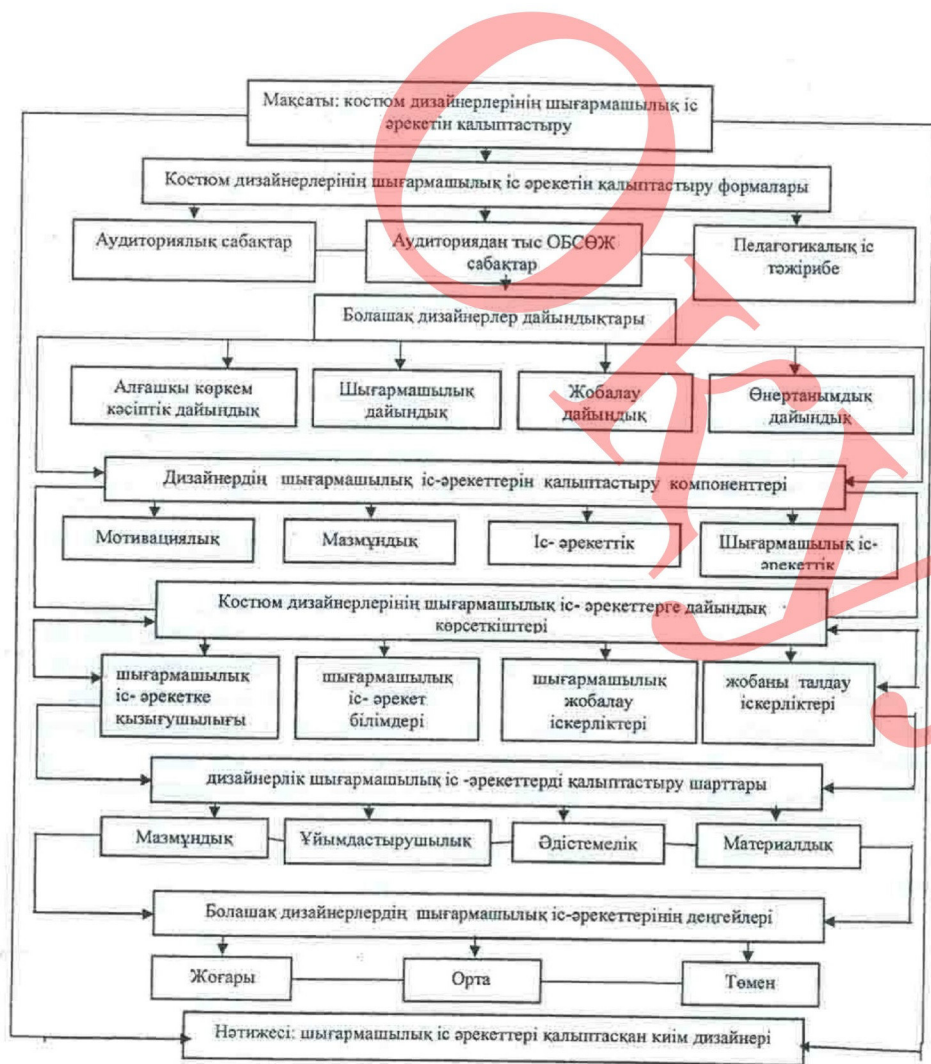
Мақсаты: костюм дизайнерлерінің шығармашылық іс әрекетін қалыптастыру

Костюм дизайнерлерінің шығармашылық іс әрекетін қалыптастыру формалары

Аудиториялық сабақтар

Аудиториядан тыс ОБСӨЖ сабақтар

Педагогикалық іс тәжірибе

Болашақ дизайнерлер дайындықтары

Алғашқы көркем кәсіптік дайындық

Шығармашылық дайындық

Жобалау дайындық

Өнертанымдық дайындық

Дизайнердің шығармашылық іс-әрекеттерін қалыптастыру компоненттері

Мотивациялық

Мазмұндық

Іс- әрекеттік

Шығармашылық іс-әрекеттік

Костюм дизайнерлерінің шығармашылық іс- әрекеттерге дайындық көрсеткіштері

шығармашылық іс- әрекетке қызығушылығы

шығармашылық іс- әрекет білімдері

шығармашылық жобалау іскерліктері

жобаны талдау іскерліктері

дизайнерлік шығармашылық іс -әрекеттерді қалыптастыру шарттары

Мазмұндық

Ұйымдастырушылық

Әдістемелік

Материалдық

Болашақ дизайнерлердің шығармашылық іс-әрекеттерінің деңгейлері

Жоғары

Орта

Төмен

Нәтижесі: шығармашылық іс әрекеттері қалыптасқан киім дизайнері